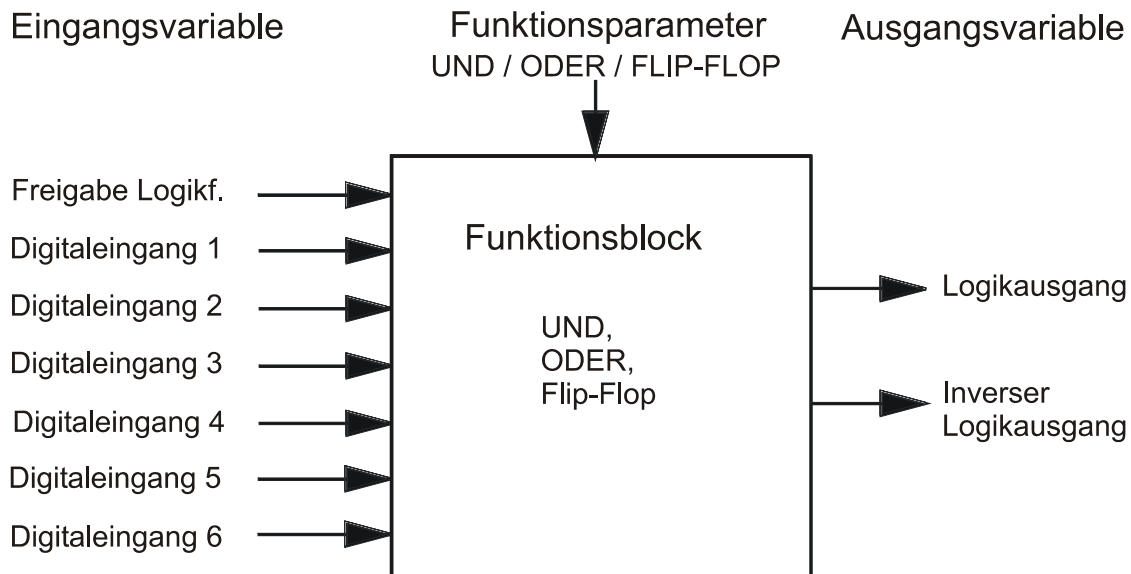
Eingangsvariable

Funktionsparameter
UND / ODER / FLIP-FLOP

Ausgangsvariable

Freigabe Logikf.
Digitaleingang 1
Digitaleingang 2
Digitaleingang 3
Digitaleingang 4
Digitaleingang 5
Digitaleingang 6

Funktionsblock

UND,
ODER,
Flip-Flop

Logikausgang

Inverser
Logikausgang